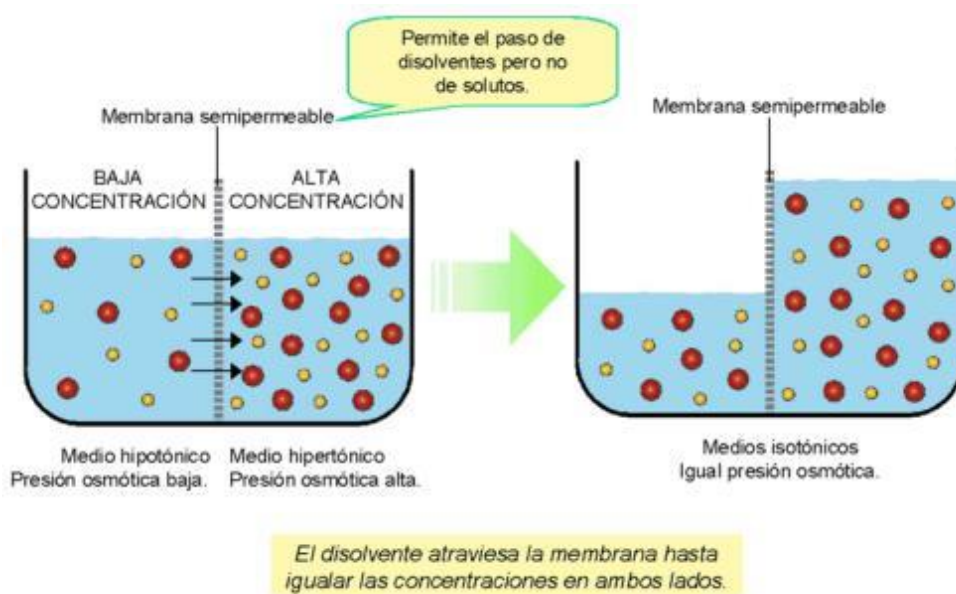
Permite el paso de disolventes pero no de solutos.

Membrana semipermeable

BAJA CONCENTRACIÓN

ALTA CONCENTRACIÓN

Membrana semipermeable

Medio hipotónico
Presión osmótica baja.

Medio hipertónico
Presión osmótica alta.

Medios isotónicos
Igual presión osmótica.

El disolvente atraviesa la membrana hasta igualar las concentraciones en ambos lados.